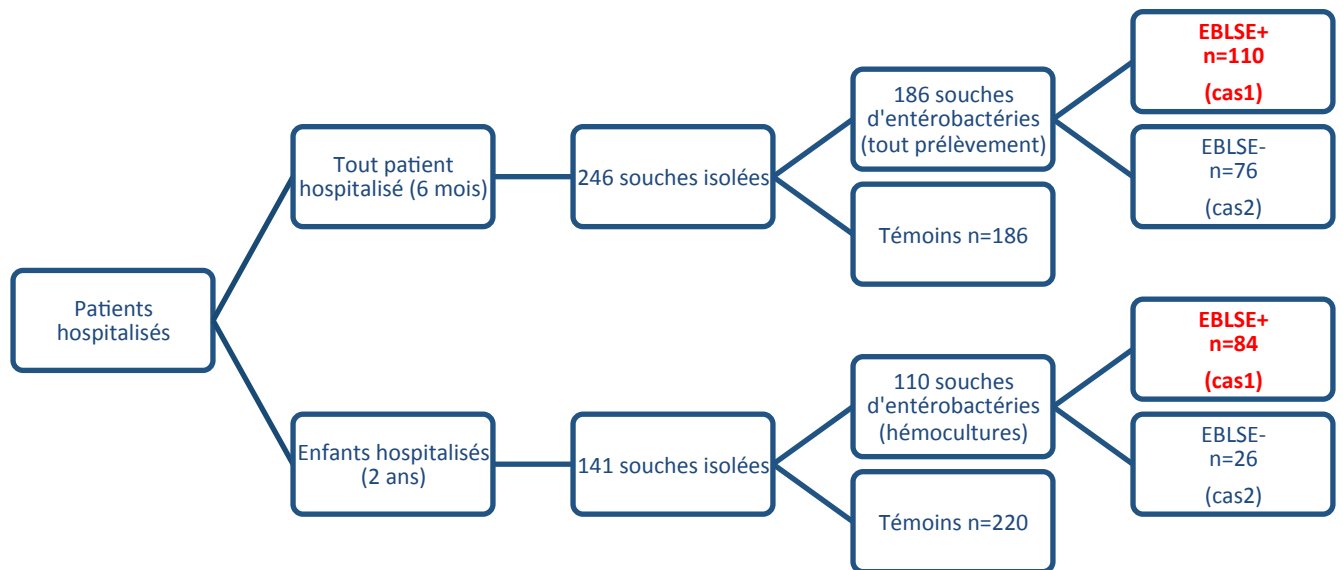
Patients hospitalisés

Tout patient hospitalisé (6 mois)

246 souches isolées

186 souches d'entérobactéries (tout prélèvement)

EBLSE+
n=110
(cas1)

EBLSE-
n=76
(cas2)

Témoins n=186

Enfants hospitalisés (2 ans)

141 souches isolées

110 souches d'entérobactéries (hémocultures)

EBLSE+
n=84
(cas1)

EBLSE-
n=26
(cas2)

Témoins n=220